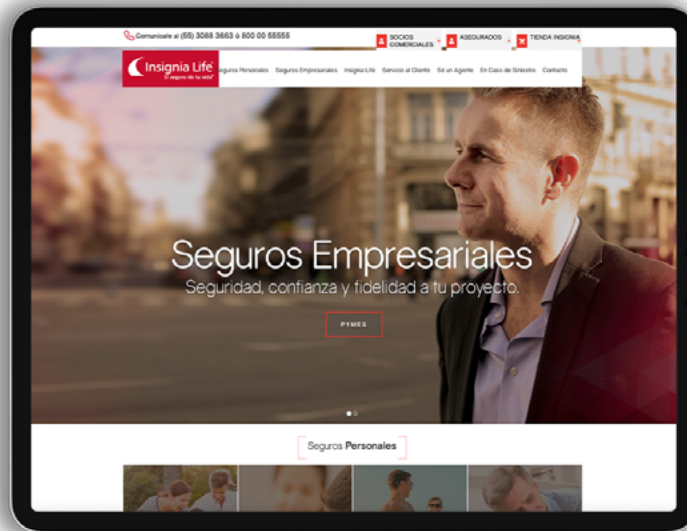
Comunícate al (55) 3088 3663 ó 800 00 55555

SOCIOS COMERCIALES

ASEGURADOS

TIENDA INSIGNIA

Insignia Life
El seguro de tu vida

Seguros Personales Seguros Empresariales Insignia Life Servicio al Cliente Sé un Agente En Caso de Siniestro Contacto

Seguros Empresariales

Seguridad, confianza y fidelidad a tu proyecto.

PYMES

Seguros Personales